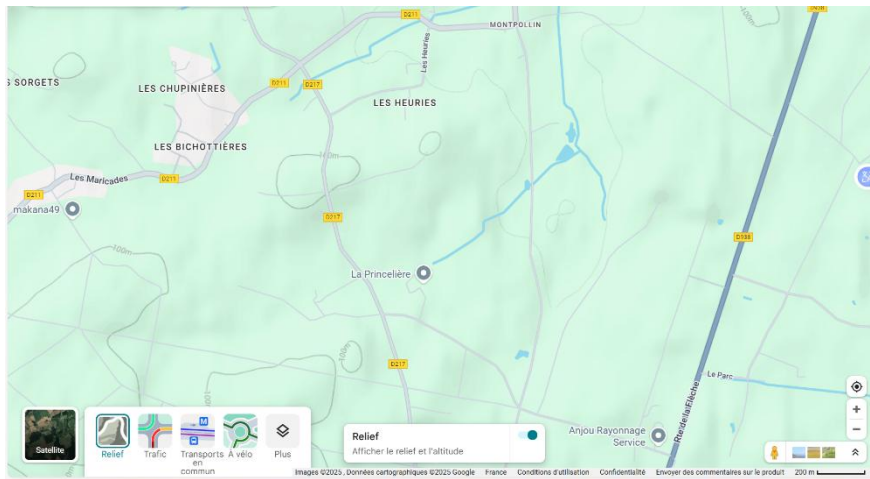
D211
MONTPOLLIN
D138
S SORGETS
LES CHUPINIÈRES
D211
D217
Les Heuries
LES HEURIES
LES BICHOTTIÈRES
100m
Les Maricades
D211
D211
makaria49
D217
100m
La Princelière
D138
100m
D217
Le Parc
Rue de la Flèche
Satellite
Relief
Trafic
Transports en commun
À vélo
Plus
Relief
Afficher le relief et l'altitude
Anjou Rayonnage Service
Images ©2025 , Données cartographiques ©2025 Google
France
Conditions d'utilisation
Confidentialité
Envoyer des commentaires sur le produit
200 m